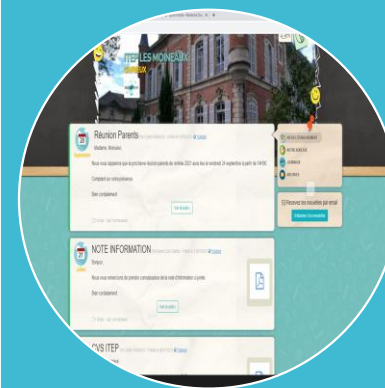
ITEP LES MONEAUX

Réunion Parents

Madame, Monsieur,

Cordialement

Bien cordialement

Voir le détail

NOTE INFORMATION

Bonjour,

Bien cordialement

Voir le détail

CVS ITEP

Recevez les nouvelles par email